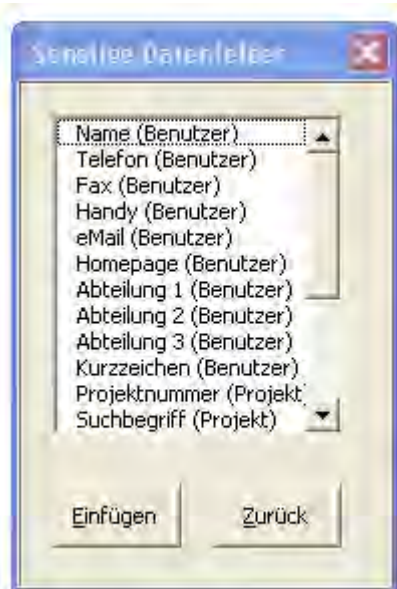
Sonstige Datenfelder

Name (Benutzer)
Telefon (Benutzer)
Fax (Benutzer)
Handy (Benutzer)
eMail (Benutzer)
Homepage (Benutzer)
Abteilung 1 (Benutzer)
Abteilung 2 (Benutzer)
Abteilung 3 (Benutzer)
Kurzzeichen (Benutzer)
Projektnummer (Projekt
Suchbegriff (Projekt)

Einfügen
Zurück